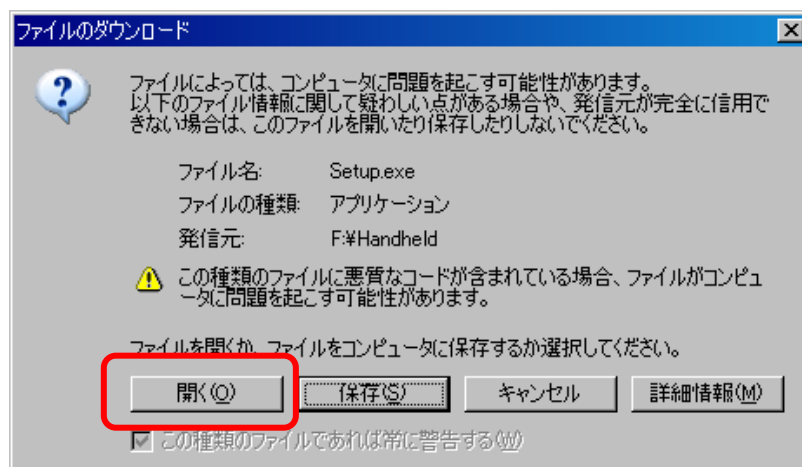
ファイルのダウンロード

ファイルによっては、コンピュータに問題を起こす可能性があります。以下のファイル情報に関して疑わしい点がある場合や、発信元が完全に信用できない場合は、このファイルを開いたり保存したりしないでください。

ファイル名: Setup.exe

ファイルの種類: アプリケーション

発信元: F:¥Handheld

この種類のファイルに悪意なコードが含まれている場合、ファイルがコンピュータに問題を起こす可能性があります。

ファイルを開くか、ファイルをコンピュータに保存するか選択してください。

開く(O) 保存(S) キャンセル 詳細情報(M)

この種類のファイルであれば常に警告する(W)